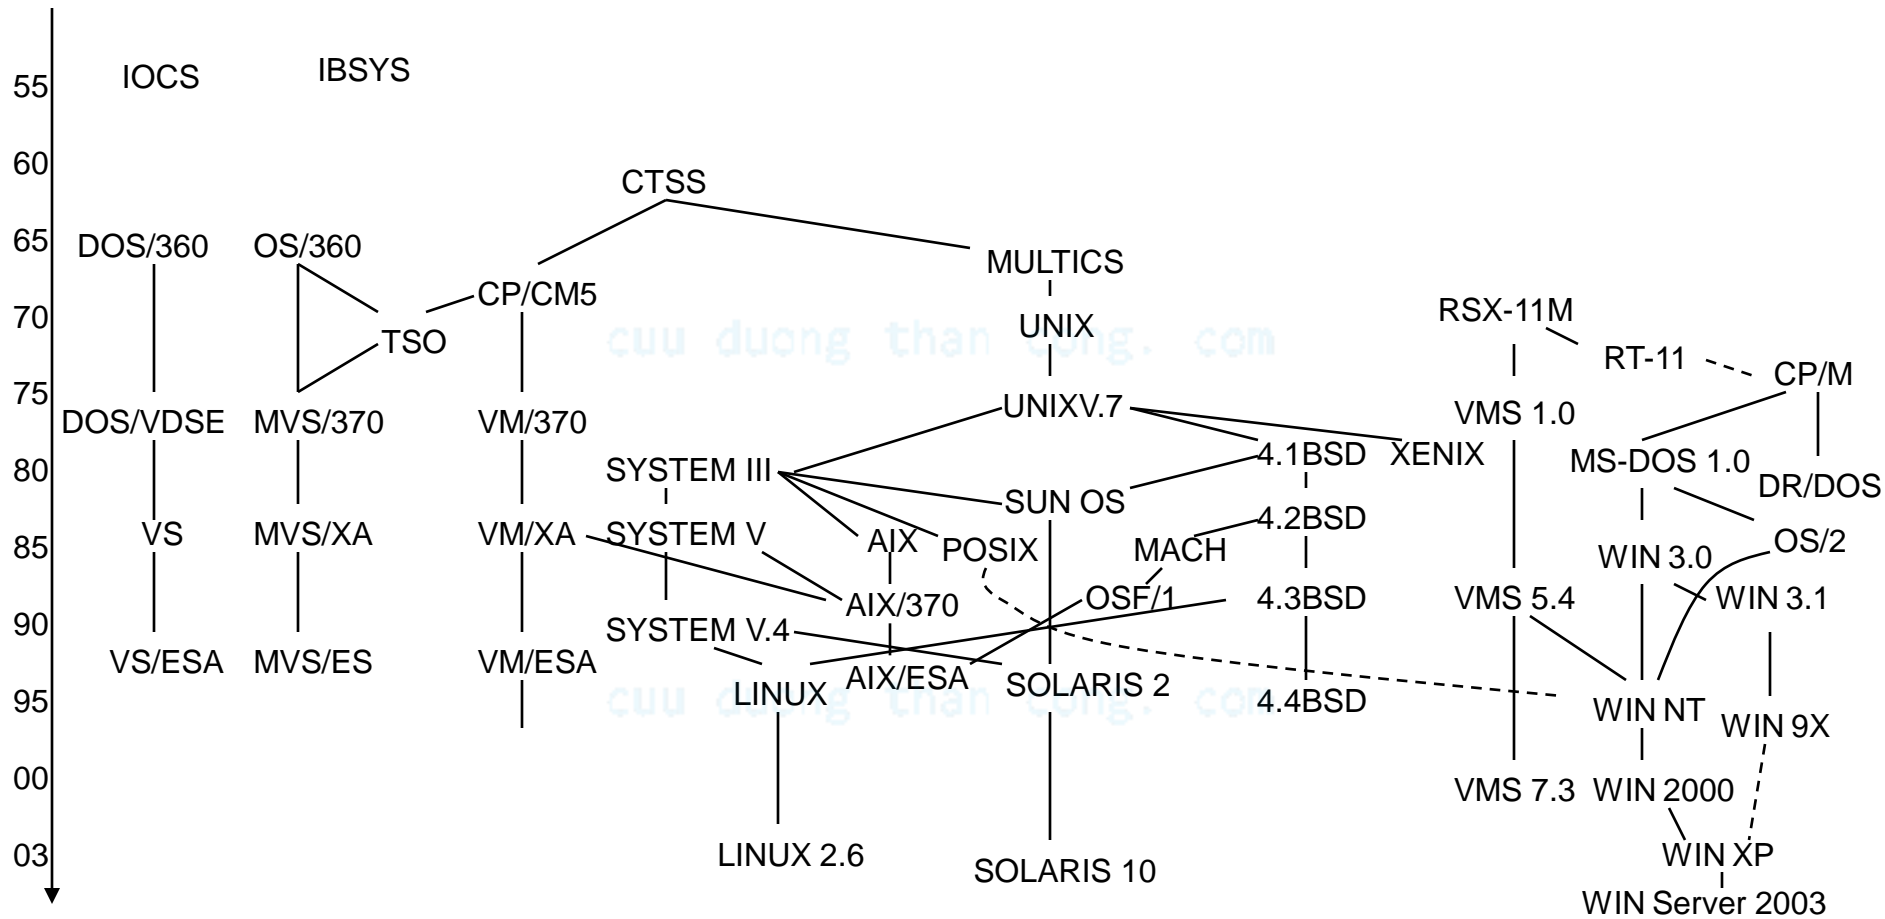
55 IOCS IBSYS

60

CTSS

65 DOS/360 OS/360 MULTICS

CP/CM5

70 TSO UNIX RSX-11M

cuu duong than cong. com

RT-11 CP/M

75 DOS/VDSE MVS/370 VM/370 UNIXV.7 VMS 1.0

80 SYSTEM III 4.1BSD XENIX MS-DOS 1.0 DR/DOS

SUN OS

VS MVS/XA VM/XA SYSTEM V 4.2BSD

85 AIX POSIX MACH WIN 3.0 OS/2

AIX/370 OSF/1 4.3BSD VMS 5.4 WIN 3.1

90 SYSTEM V.4

VS/ESA MVS/ES VM/ESA

AIX/ESA

95 LINUX SOLARIS 2 4.4BSD WIN NT WIN 9X

cuu duong than cong. com

00 VMS 7.3 WIN 2000

03 LINUX 2.6 SOLARIS 10 WIN XP

WIN Server 2003